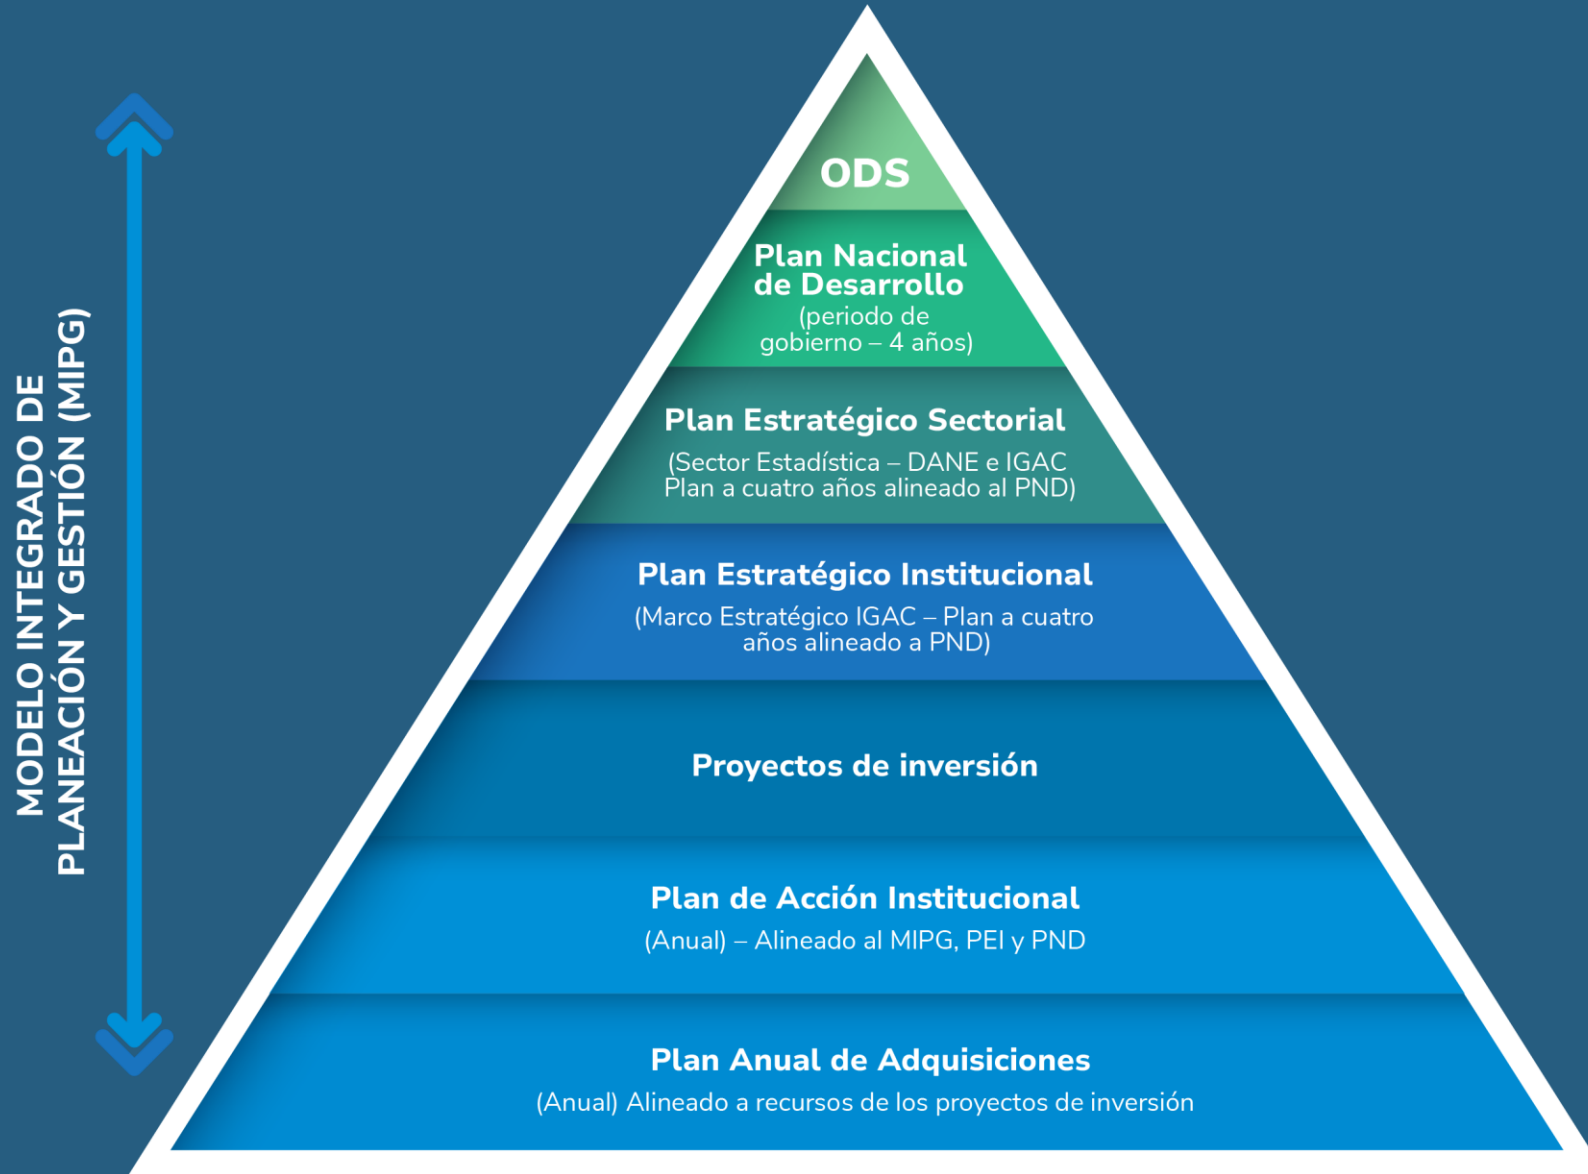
MODELO INTEGRADO DE PLANEACIÓN Y GESTIÓN (MIPG)

ODS

Plan Nacional de Desarrollo
(periodo de gobierno – 4 años)

Plan Estratégico Sectorial
(Sector Estadística – DANE e IGAC Plan a cuatro años alineado al PND)

Plan Estratégico Institucional
(Marco Estratégico IGAC – Plan a cuatro años alineado a PND)

Proyectos de inversión

Plan de Acción Institucional
(Anual) – Alineado al MIPG, PEI y PND

Plan Anual de Adquisiciones
(Anual) Alineado a recursos de los proyectos de inversión